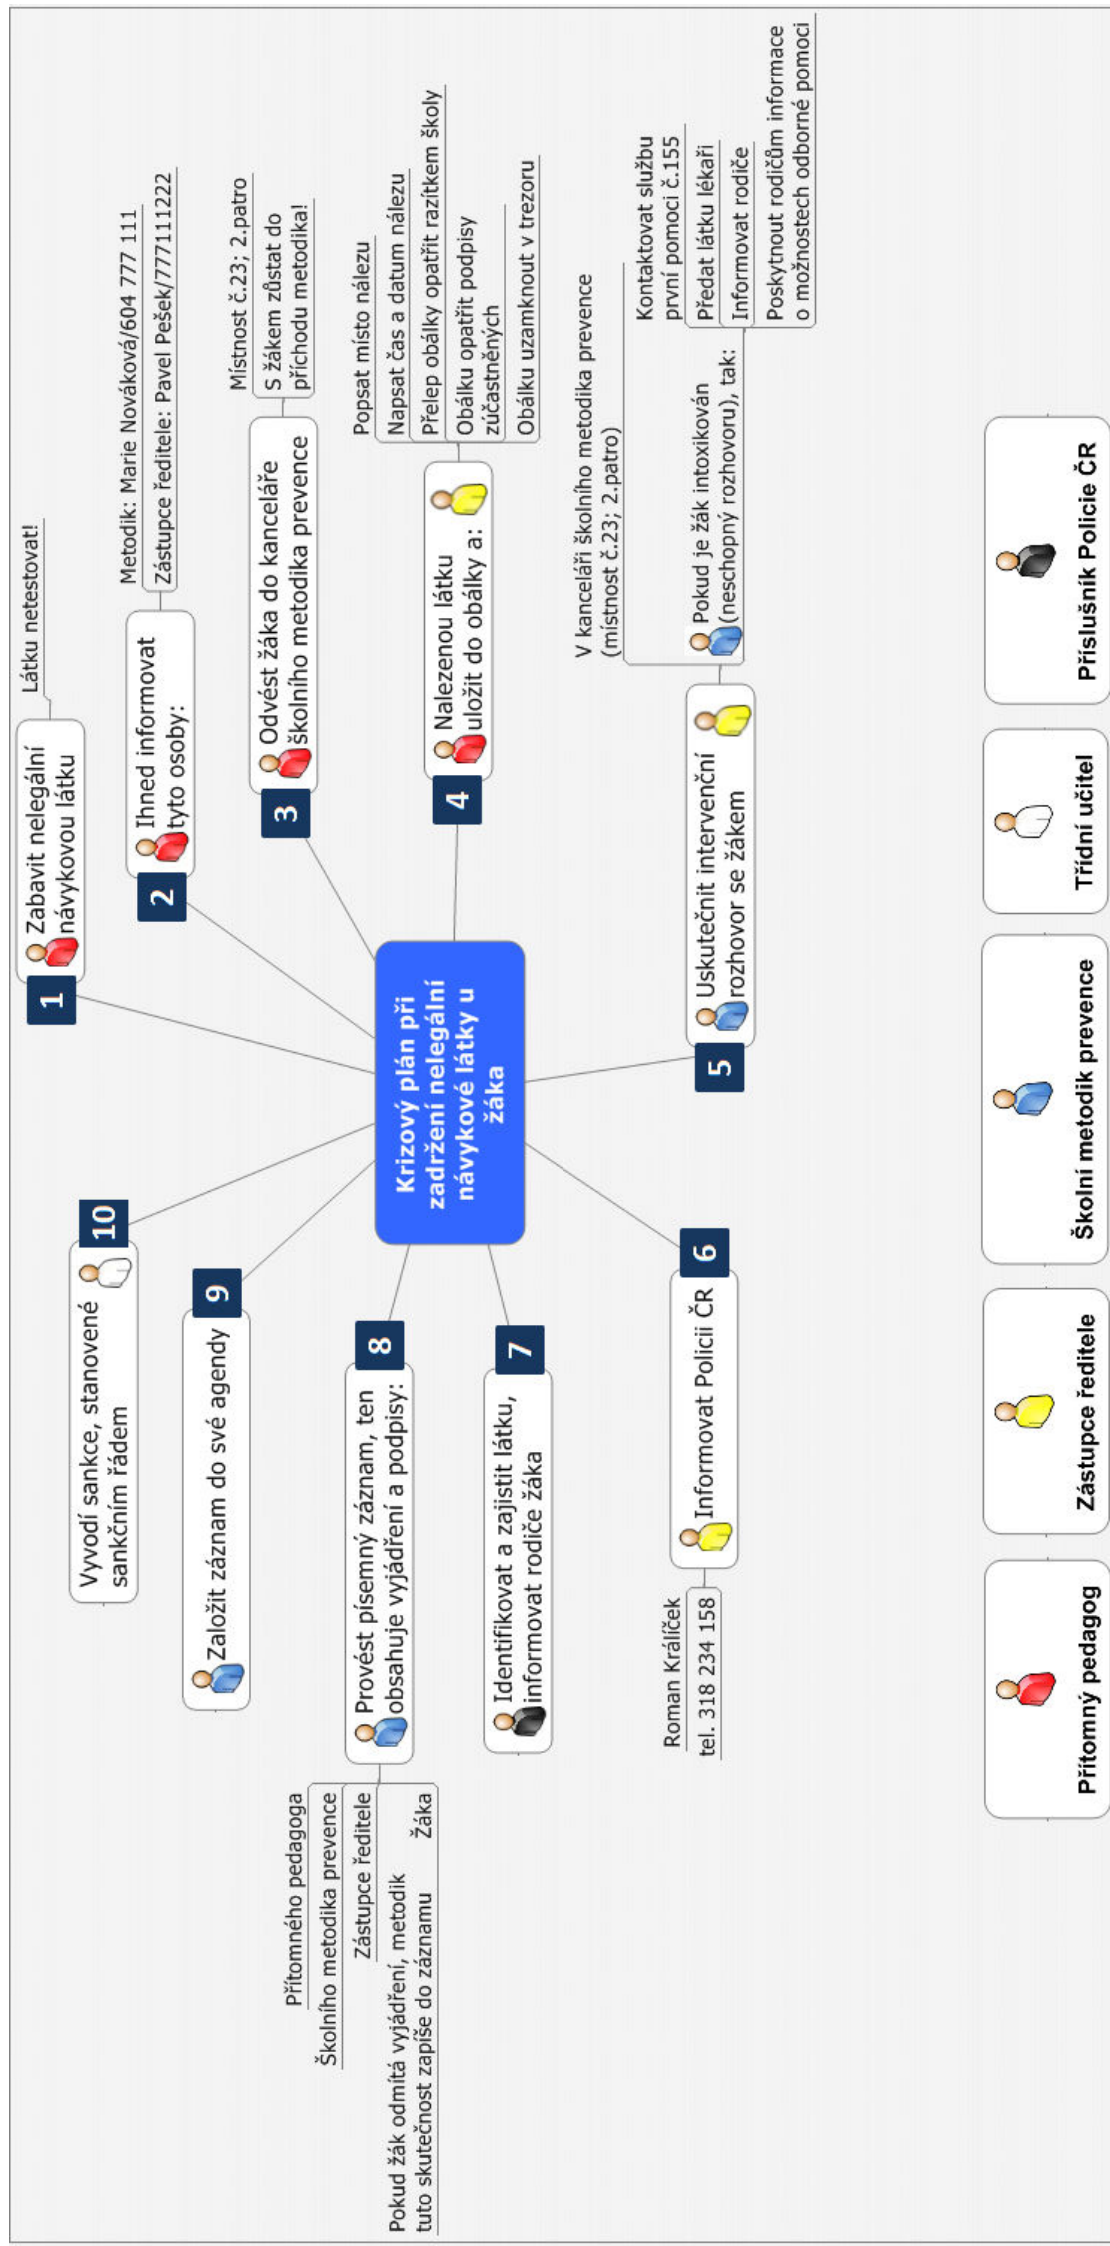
Krizový plán při zadržení nelegální návykové látky u žáka

1
Zabavit nelegální návykovou látku
Látku netestovat!

2
Ihned informovat tyto osoby:
Metodik: Marie Nováková/604 777 111
Zástupce ředitele: Pavel Pešek/777111222

3
Odvést žáka do kanceláře školního metodika prevence
Místnost č.23; 2.patro
S žákem zůstat do příchodu metodika!

4
Nalezenou látku uložit do obálky a:
Popsat místo nálezu
Napsat čas a datum nálezu
Přelep obálky opatřit razítkem školy
Obálku opatřit podpisy zúčastněných
Obálku uzamknout v trezoru

5
Uskutečnit intervenční rozhovor se žákem
V kanceláři školního metodika prevence (místnost č.23; 2.patro)
Pokud je žák intoxikován (neschopný rozhovoru), tak:
Kontaktovat službu první pomoci č.155
Předat látku lékaři
Informovat rodiče
Poskytnout rodičům informace o možnostech odborné pomoci

6
Informovat Policii ČR
Roman Králíček
tel. 318 234 158

7
Identifikovat a zajistit látku, informovat rodiče žáka

8
Provést písemný záznam, ten obsahuje vyjádření a podpisy:
Přítomného pedagoga
Školního metodika prevence
Zástupce ředitele
Žáka
Pokud žák odmítá vyjádření, metodik tuto skutečnost zapíše do záznamu

9
Založit záznam do své agendy

10
Vyvodí sankce, stanovené sankčním řádem

Přítomný pedagog
Zástupce ředitele
Školní metodik prevence
Třídní učitel
Příslušník Policie ČR